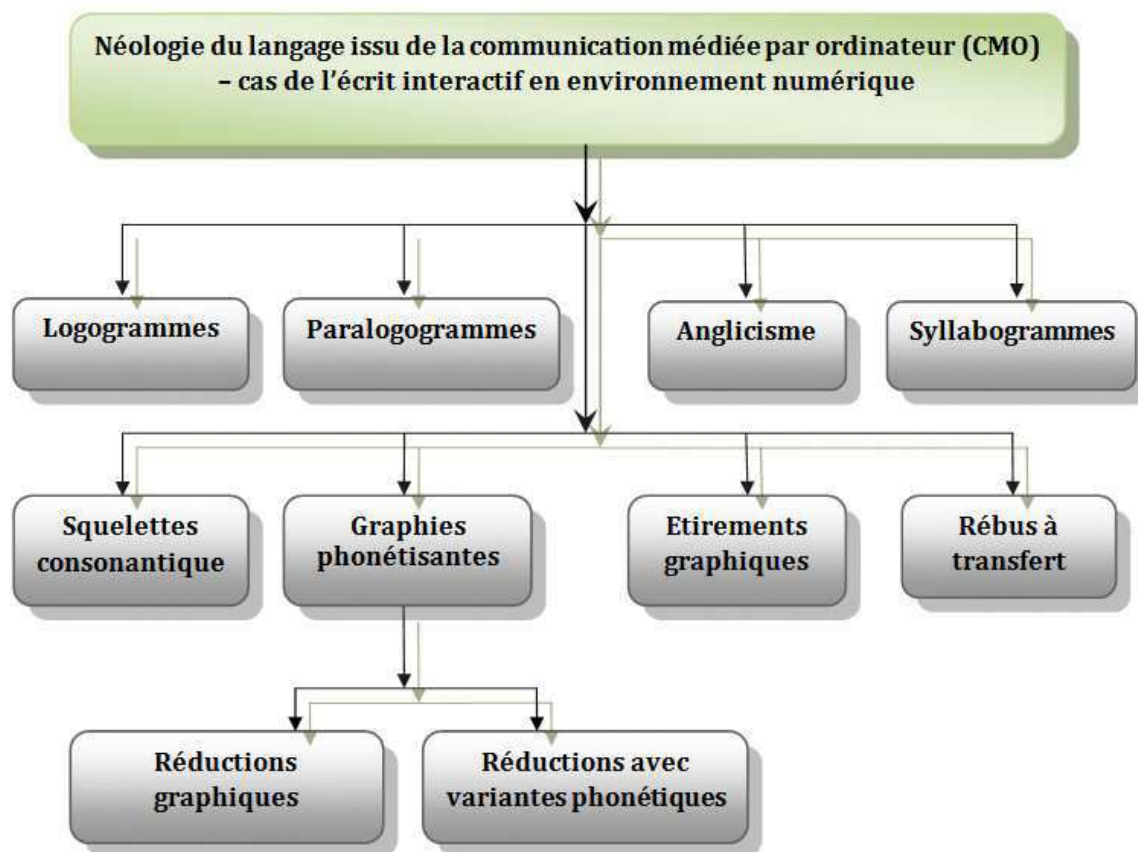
Néologie du langage issu de la communication médiée par ordinateur (CMO) – cas de l'écrit interactif en environnement numérique

Logogrammes

Paralogogrammes

Anglicisme

Syllabogrammes

Squelettes consonantique

Graphies phonétisantes

Etirements graphiques

Rébus à transfert

Réductions graphiques

Réductions avec variantes phonétiques